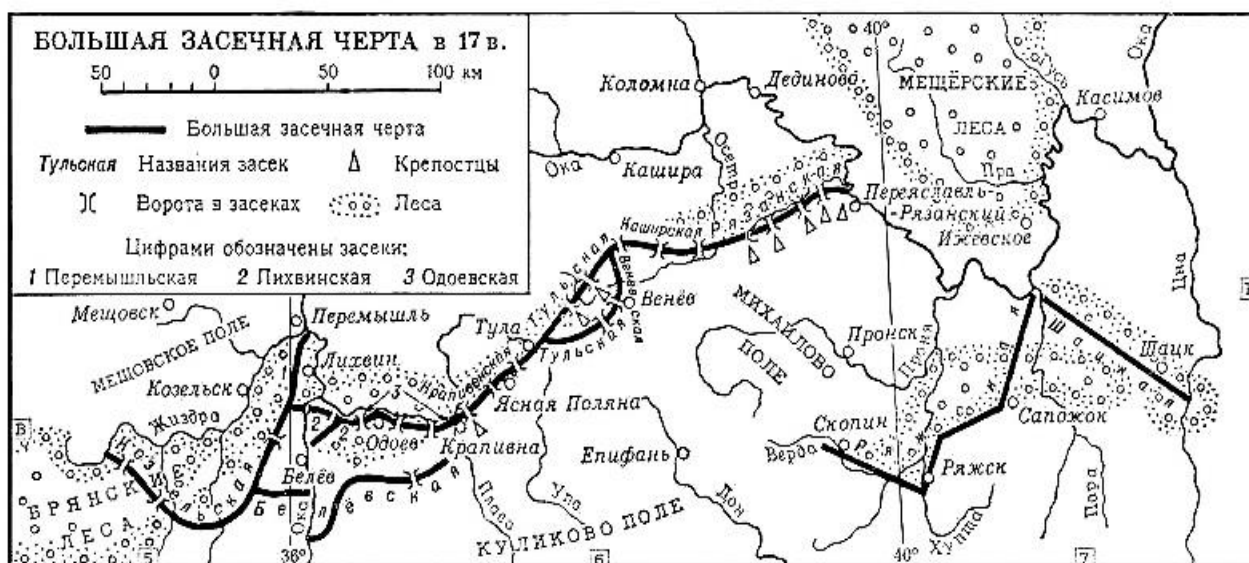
БОЛЬШАЯ ЗАСЕЧНАЯ ЧЕРТА в 17 в.
50 0 50 100 км
Большая засечная черта
Тульская Названия засек
Крепостцы
Ворота в засеках
Леса
Цифрами обозначены засеки:
1 Перемышльская 2 Лихвинская 3 Одоевская

Коломна
Дединово
40°
МЕЩЁРСКИЕ
ЛЕСА
Гусь
Ока
Касимов
Пра
Ока
Кашира
Осетр
Каширская
Рязанская
Переяславль-Рязанский
Ижевское
Тульская
Веневская
Венёв
Тула
Тульская
Крапивенская
МИХАЙЛОВО ПОЛЕ
Пронск
Проня
Цна
Шацкая
Шацк
Мещовск
МЕЩОВСКОЕ ПОЛЕ
Перемышль
Лихвин
Козельск
Жиздра
1
2
3
Одоев
Ясная Поляна
Крапивна
Рязанская
Скопин
Верда
Ряжск
Сапожок
Епифань
Упа
Плава
Дон
Белёв
Ока
Белевская
Козельская
БРЯНСКИЕ ЛЕСА
38°
5
КУЛИКОВО ПОЛЕ
6
40°
Хупта
Пара
Вёрда
7